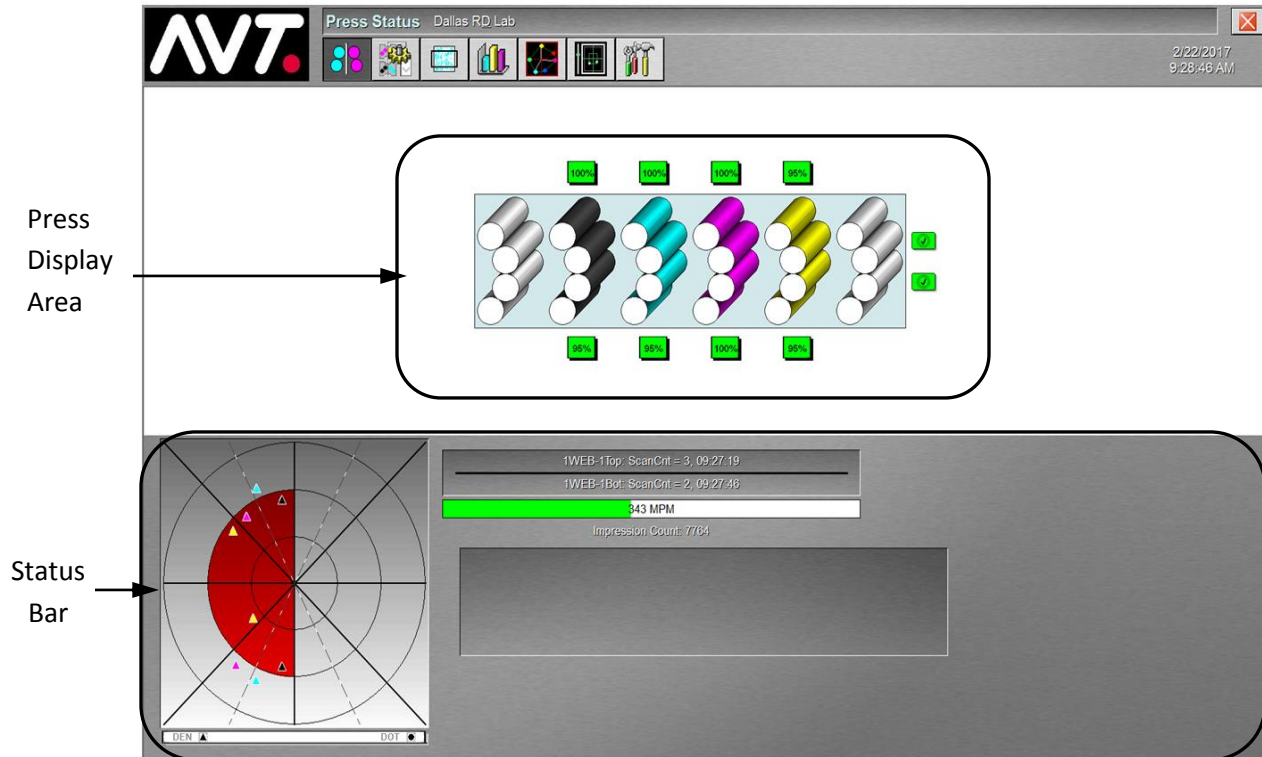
AVT.

Press Status Dallas RD Lab

2/22/2017
9:28:46 AM

Press Display Area

100% 100% 100% 95%

95% 95% 100% 95%

Status Bar

1WEB-1Top: ScanCnt = 3, 09:27:19
1WEB-1Bot: ScanCnt = 2, 09:27:46

343 MPM

Impression Count: 7764

DEN DOT